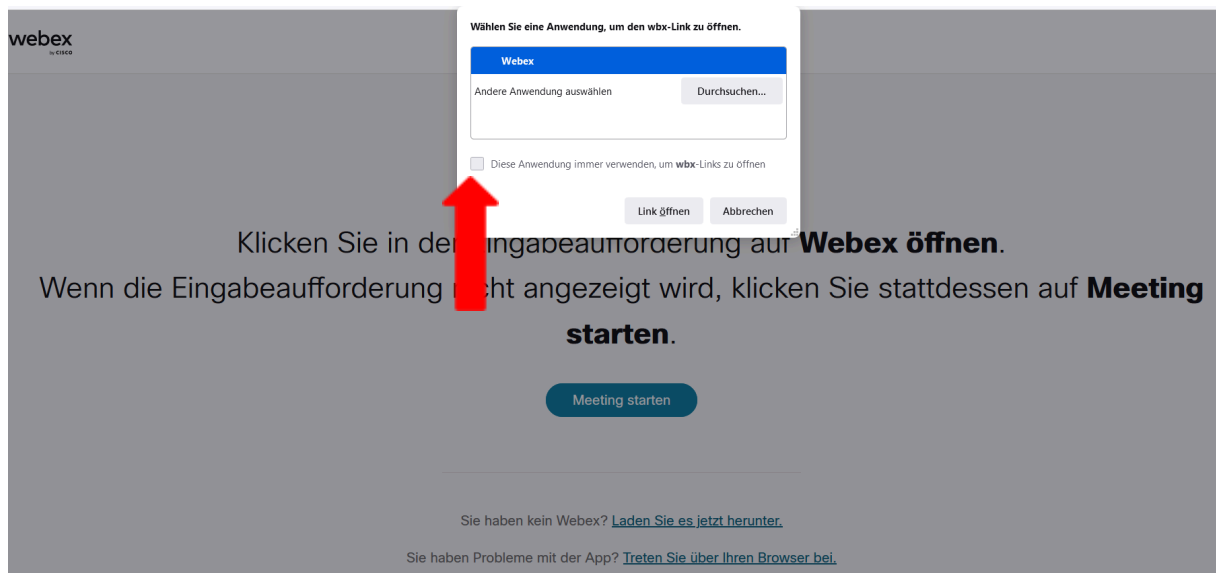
webex
by CISCO

Wählen Sie eine Anwendung, um den wbx-Link zu öffnen.

Webex

Andere Anwendung auswählen

Durchsuchen...

Diese Anwendung immer verwenden, um wbx-Links zu öffnen

Link öffnen

Abbrechen

Klicken Sie in der Eingabeaufforderung auf Webex öffnen.
Wenn die Eingabeaufforderung nicht angezeigt wird, klicken Sie stattdessen auf Meeting starten.

Meeting starten

Sie haben kein Webex? Laden Sie es jetzt herunter.

Sie haben Probleme mit der App? Treten Sie über Ihren Browser bei.